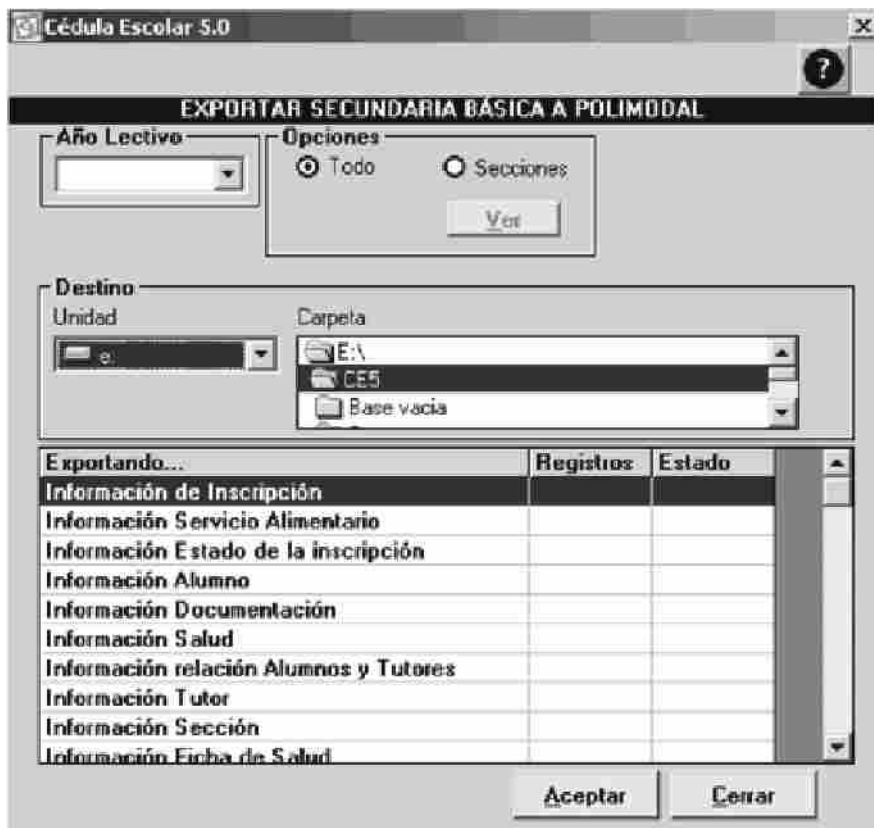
Cédula Escolar 5.0

X

?

EXPORTAR SECUNDARIA BÁSICA A POLIMODAL

Año Lectivo

Opciones

Todo

Secciones

Ver

Destino

Unidad

e:

Carpeta

E:\

CE5

Base vacia

| Exportando... | Registros | Estado |
|---|---|---|
| Información de Inscripción | | |
| Información Servicio Alimentario | | |
| Información Estado de la inscripción | | |
| Información Alumno | | |
| Información Documentación | | |
| Información Salud | | |
| Información relación Alumnos y Tutores | | |
| Información Tutor | | |
| Información Sección | | |
| Información Ficha de Salud | | |

Aceptar

Cerrar